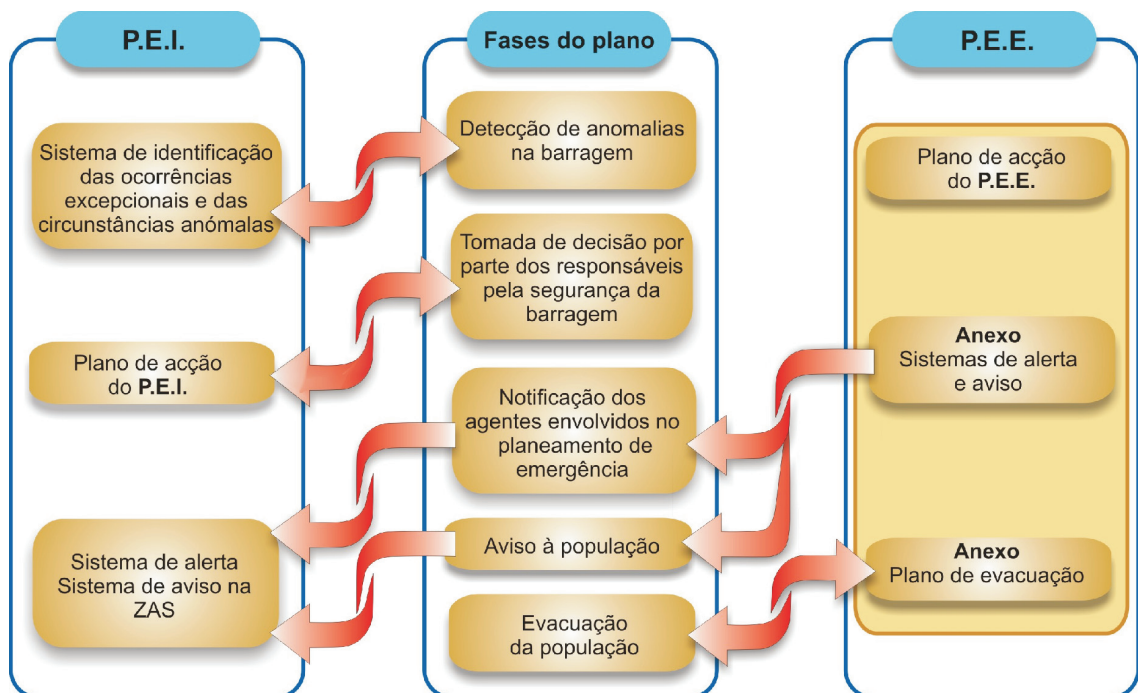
P.E.I.

Sistema de identificação das ocorrências excepcionais e das circunstâncias anómalas

Plano de acção do P.E.I.

Sistema de alerta Sistema de aviso na ZAS

Fases do plano

Detecção de anomalias na barragem

Tomada de decisão por parte dos responsáveis pela segurança da barragem

Notificação dos agentes envolvidos no planeamento de emergência

Aviso à população

Evacuação da população

P.E.E.

Plano de acção do P.E.E.

Anexo
Sistemas de alerta e aviso

Anexo
Plano de evacuação